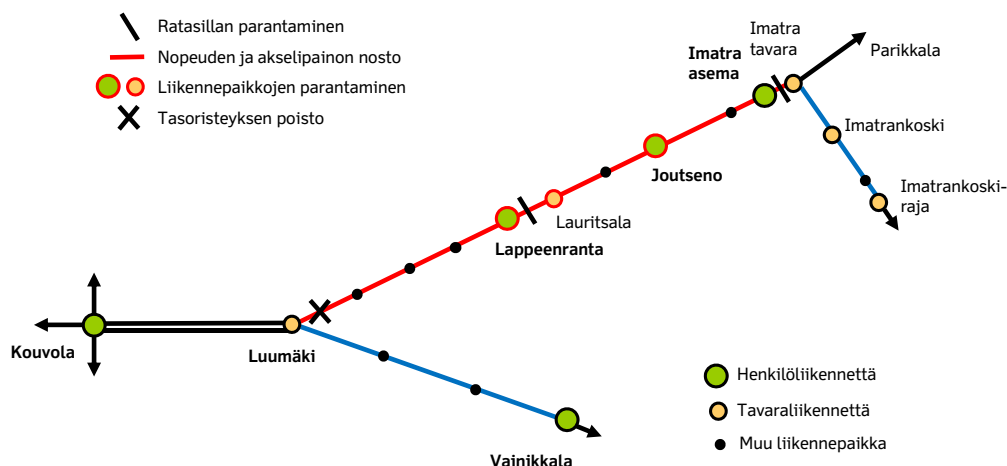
Ratasillan parantaminen
Nopeuden ja akselipainon nosto
Liikennepaikkojen parantaminen
Tasoristeyksen poisto

Imatra asema
Imatra tavara
Parikkala
Imatrankoski
Imatrankoski-raja
Joutseno
Lauritsala
Lappeenranta
Kouvola
Luumäki
Vainikkala

Henkilöliikennettä
Tavaraliikennettä
Muu liikennepaikka